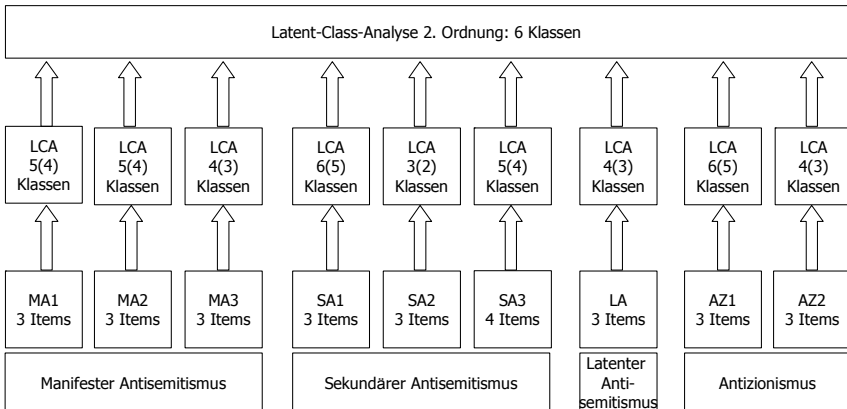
Latent-Class-Analyse 2. Ordnung: 6 Klassen

LCA 5(4) Klassen

LCA 5(4) Klassen

LCA 4(3) Klassen

LCA 6(5) Klassen

LCA 3(2) Klassen

LCA 5(4) Klassen

LCA 4(3) Klassen

LCA 6(5) Klassen

LCA 4(3) Klassen

MA1 3 Items

MA2 3 Items

MA3 3 Items

SA1 3 Items

SA2 3 Items

SA3 4 Items

LA 3 Items

AZ1 3 Items

AZ2 3 Items

Manifester Antisemitismus

Sekundärer Antisemitismus

Latenter Antisemitismus

Antizionismus